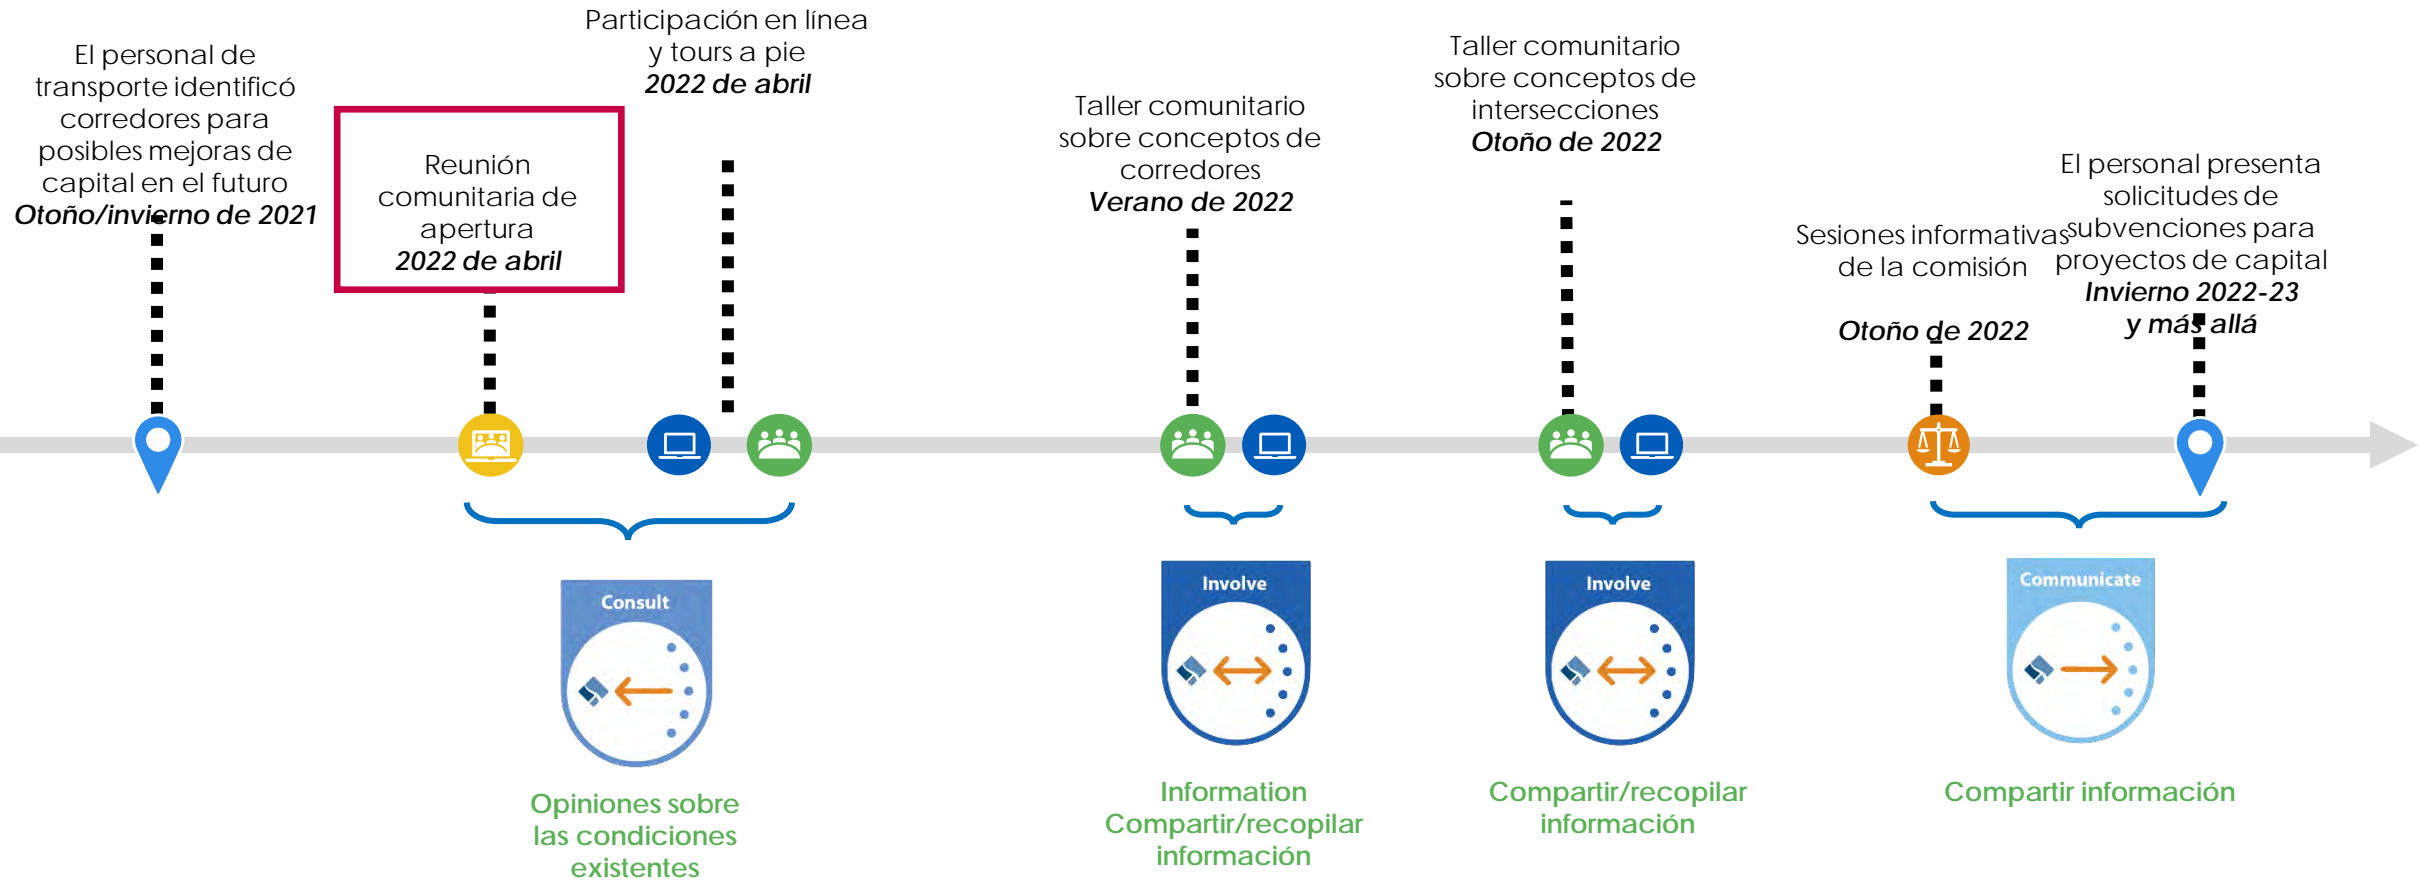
El personal de transporte identificó corredores para posibles mejoras de capital en el futuro
*Otoño/invierno de 2021*

Reunión comunitaria de apertura
*2022 de abril*

Participación en línea y tours a pie
*2022 de abril*

Taller comunitario sobre conceptos de corredores
*Verano de 2022*

Taller comunitario sobre conceptos de intersecciones
*Otoño de 2022*

Sesiones informativas de la comisión
*Otoño de 2022*

El personal presenta solicitudes de subvenciones para proyectos de capital
*Invierno 2022-23 y más allá*

Consult

Opiniones sobre las condiciones existentes

Involve

Information Compartir/recopilar información

Involve

Compartir/recopilar información

Communicate

Compartir información